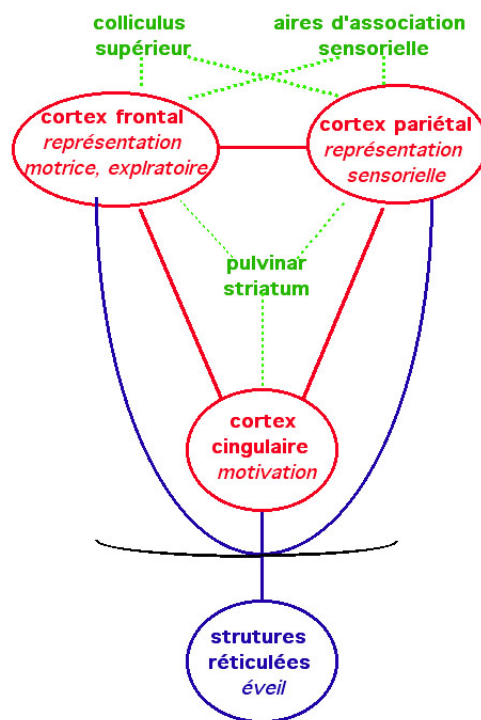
colliculus supérieur

aires d'association sensorielle

cortex frontal
représentation motrice, explratoire

cortex pariétal
représentation sensorielle

pulvinar
striatum

cortex cingulaire
motivation

strutures réticulées
éveil